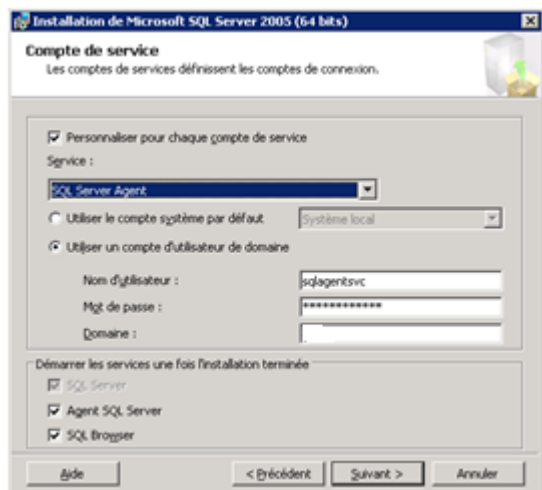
Installation de Microsoft SQL Server 2005 (64 bits)

Compte de service
Les comptes de services définissent les comptes de connexion.

Personnaliser pour chaque compte de service

Service :

SQL Server Agent

Utiliser le compte système par défaut

Système local

Utiliser un compte d'utilisateur de domaine

Nom d'utilisateur :
sqlagentsvc

Mot de passe :
*************

Domaine :

Démarrer les services une fois l'installation terminée

SQL Server

Agent SQL Server

SQL Browser

Aide

< Précédent

Suivant >

Annuler